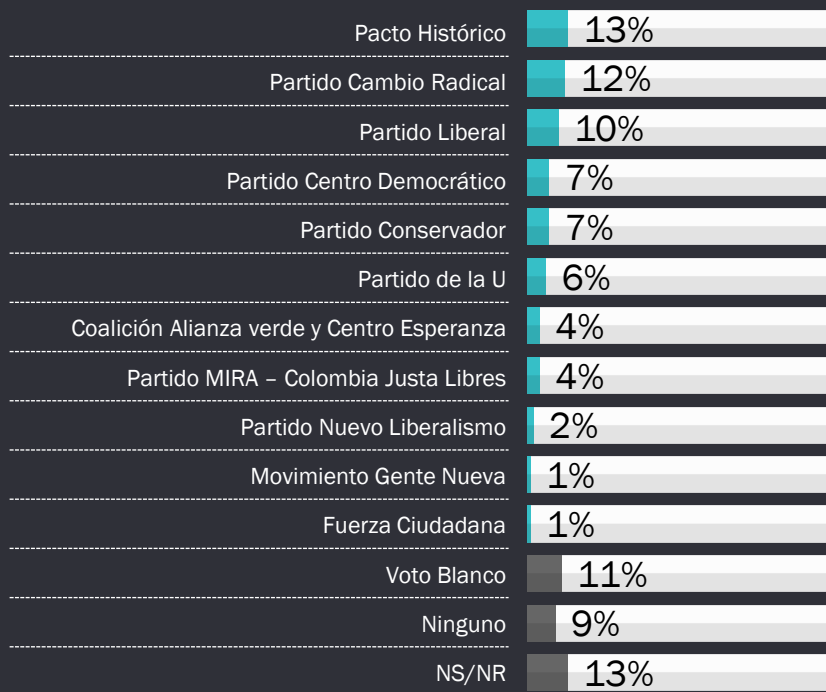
| | |
|---|---|
| Pacto Histórico | 13% |
| Partido Cambio Radical | 12% |
| Partido Liberal | 10% |
| Partido Centro Democrático | 7% |
| Partido Conservador | 7% |
| Partido de la U | 6% |
| Coalición Alianza verde y Centro Esperanza | 4% |
| Partido MIRA – Colombia Justa Libres | 4% |
| Partido Nuevo Liberalismo | 2% |
| Movimiento Gente Nueva | 1% |
| Fuerza Ciudadana | 1% |
| Voto Blanco | 11% |
| Ninguno | 9% |
| NS/NR | 13% |